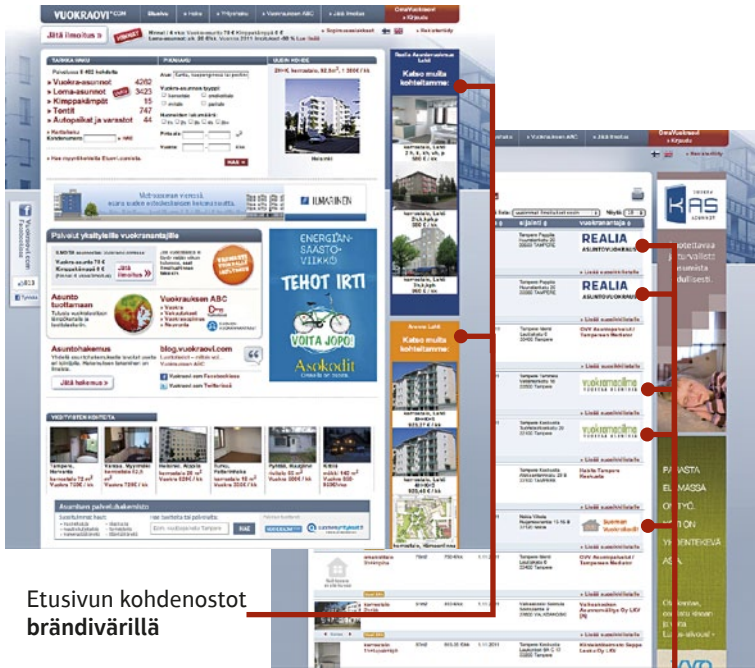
VUOKRAOVI.COM

Jätä ilmoitus

Vuokra-asunnot 4262
Loma-asunnot 3423
Kimppakämpät 15
Tontit 747
Autopaikat ja varastot 44

Katso muita kohteitamme

Palvelut yksityisille vuokranantajille

Asunto luottamaan

Asuntohakemus

Vuokrauksen ABC

blog.vuokraovi.com

Jätä hakemus

ILMARINEN

ENERGIANSÄÄSTÖVIIKKO

TEHOT IRTI

VOITA JOPO!

Asokodit

Katso muita kohteitamme

Katso muita kohteitamme

REALIA
ASUNTOVUOKRAUS

REALIA
ASUNTOVUOKRAUS

vuokramaailma

vuokramaailma

Suomen Vuokrakodit

KAS

Etusivun kohdenostot brändivärillä